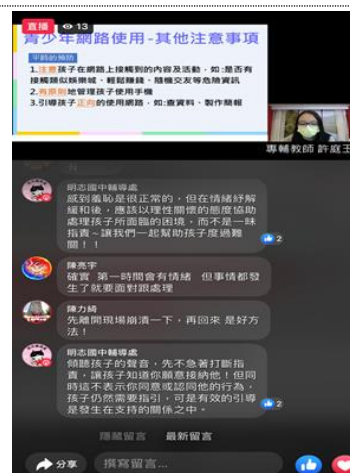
直播 13

青少年網路使用-其他注意事項

平時的預防

1.注意孩子在網路上接觸到的內容及活動，如：是否有接觸類似詐騙、輕鬆賺錢、隱私交友等危險資訊

2.有原則地管理孩子使用手機

3.引導孩子正向的使用網路，如：查資料、製作簡報

專輔教師 許庭王

明志國中輔導處
感到羞恥是很正常的，但在情緒紓解緩和後，應該以理性關懷的態度協助處理孩子所面臨的困境，而不是一昧指責～讓我們一起幫助孩子度過難關！！
2

陳亮宇
確實 第一時間會有情緒 但事情都發生了就要面對跟處理

陳力綺
先離開現場崩潰一下，再回來 是好方法！

明志國中輔導處
傾聽孩子的聲音，先不急著打斷指責，讓孩子知道你願意接納他！但同時這不表示你同意或認同他的行為，孩子仍然需要指引，可是有效的引導是發生在支持的關係之中。
2

隱藏留言 最新留言

分享 撰寫留言